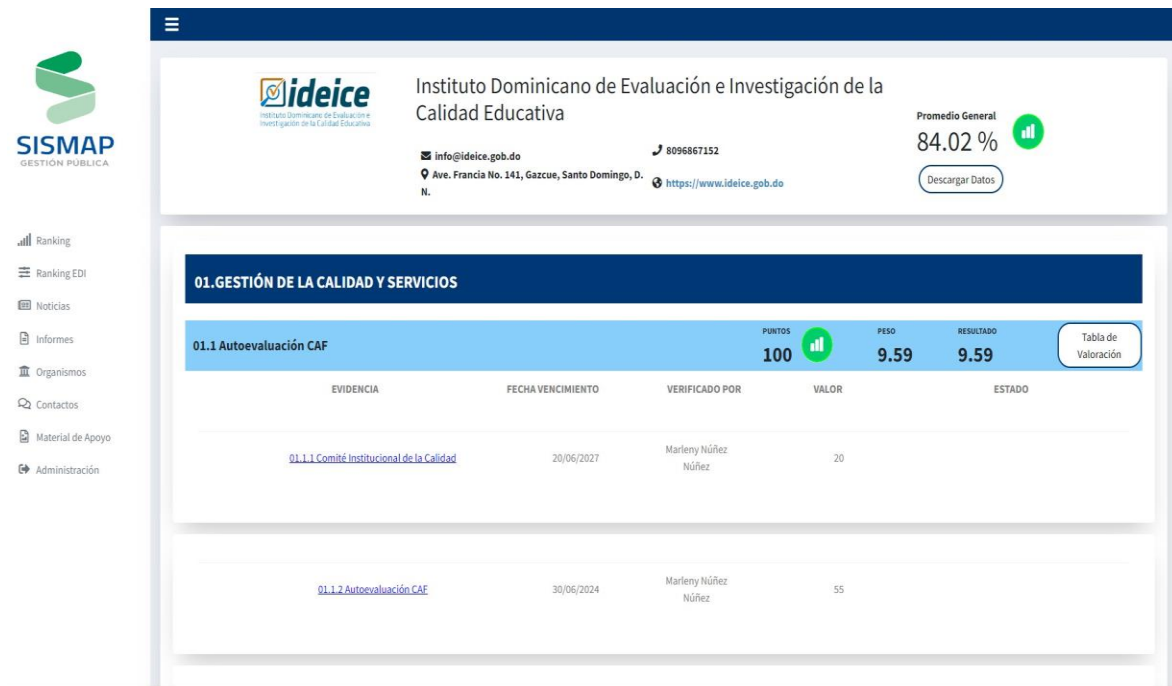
SISMAP
GESTIÓN PÚBLICA

Ranking
Ranking EDI
Noticias
Informes
Organismos
Contactos
Material de Apoyo
Administración

ideice
Instituto Dominicano de Evaluación e Investigación de la Calidad Educativa

Instituto Dominicano de Evaluación e Investigación de la Calidad Educativa

info@ideice.gob.do
Ave. Francia No. 141, Gazcue, Santo Domingo, D. N.
8096867152
https://www.ideice.gob.do

Promedio General
84.02 %
Descargar Datos

01.GESTIÓN DE LA CALIDAD Y SERVICIOS

01.1 Autoevaluación CAF
PUNTOS 100
PESO 9.59
RESULTADO 9.59
Tabla de Valoración

| EVIDENCIA | FECHA VENCIMIENTO | VERIFICADO POR | VALOR | ESTADO |
|---|---|---|---|---|
| 01.1.1 Comité Institucional de la Calidad | 20/06/2027 | Marleny Núñez Núñez | 20 | |
| 01.1.2 Autoevaluación CAF | 30/06/2024 | Marleny Núñez Núñez | 55 | |